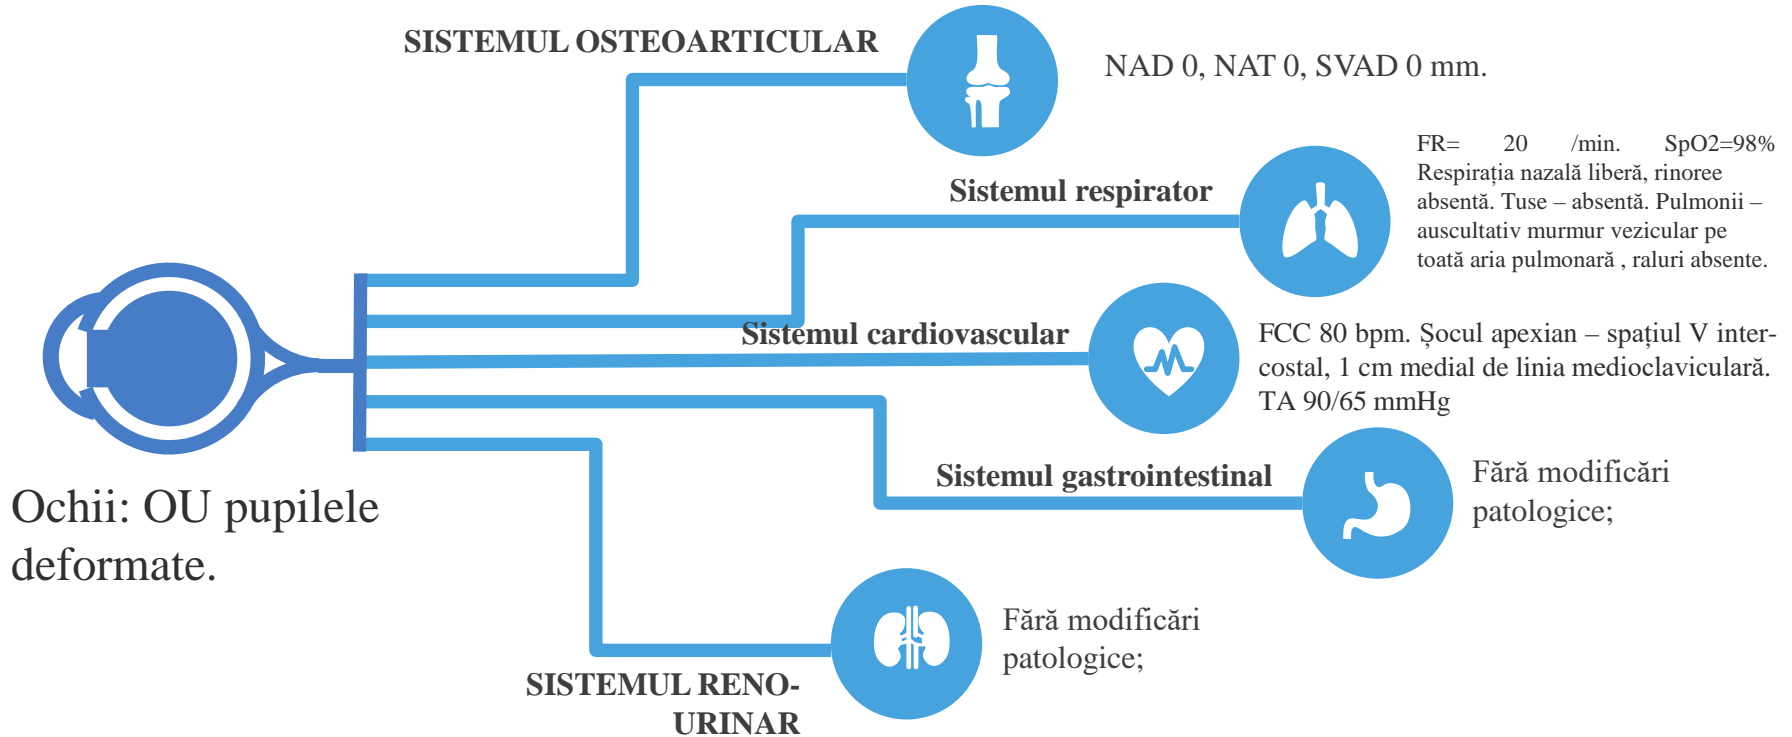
SISTEMUL OSTEOARTICULAR

NAD 0, NAT 0, SVAD 0 mm.

Sistemul respirator

FR= 20 /min. SpO2=98% Respirația nazală liberă, rinoree absentă. Tuse – absentă. Pulmonii – auscultativ murmur vezicular pe toată aria pulmonară , raluri absente.

Sistemul cardiovascular

FCC 80 bpm. Șocul apexian – spațiul V intercostal, 1 cm medial de linia medioclaviculară. TA 90/65 mmHg

Sistemul gastrointestinal

Fără modificări patologice;

Ochii: OU pupilele deformate.

Fără modificări patologice;

SISTEMUL RENO-URINAR